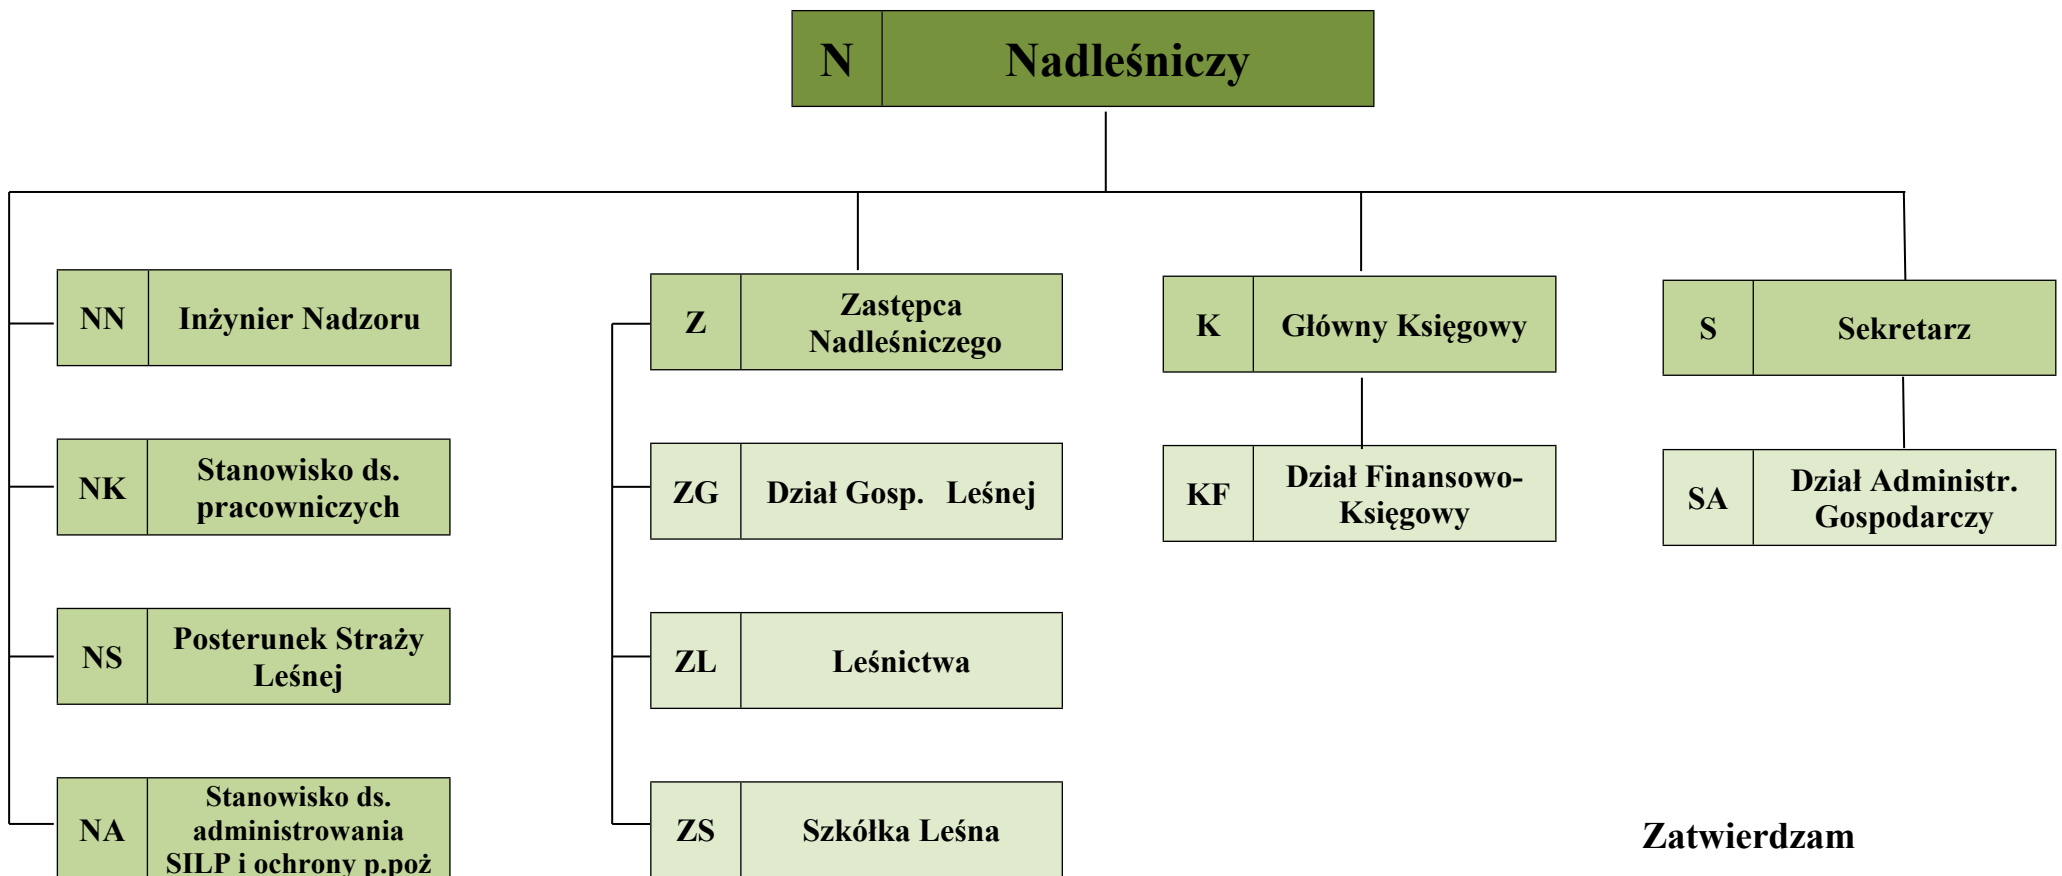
N Nadleśniczy

NN Inżynier Nadzoru

NK Stanowisko ds. pracowniczych

NS Posterunek Straży Leśnej

NA Stanowisko ds. administrowania SILP i ochrony p.poż

Z Zastępca Nadleśniczego

ZG Dział Gosp. Leśnej

ZL Leśnictwa

ZS Szkółka Leśna

K Główny Księgowy

KF Dział Finansowo-Księgowy

S Sekretarz

SA Dział Administr. Gospodarczy

Zatwierdzam